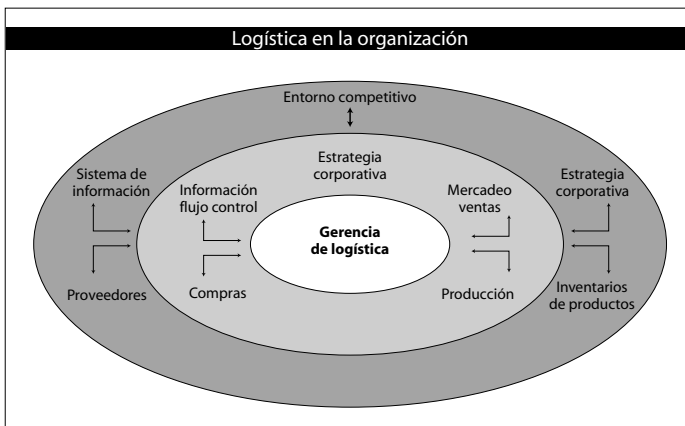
Logística en la organización

Entorno competitivo

Sistema de información

Estrategia corporativa

Estrategia corporativa

Información flujo control

Mercadeo ventas

Gerencia de logística

Proveedores

Compras

Producción

Inventarios de productos